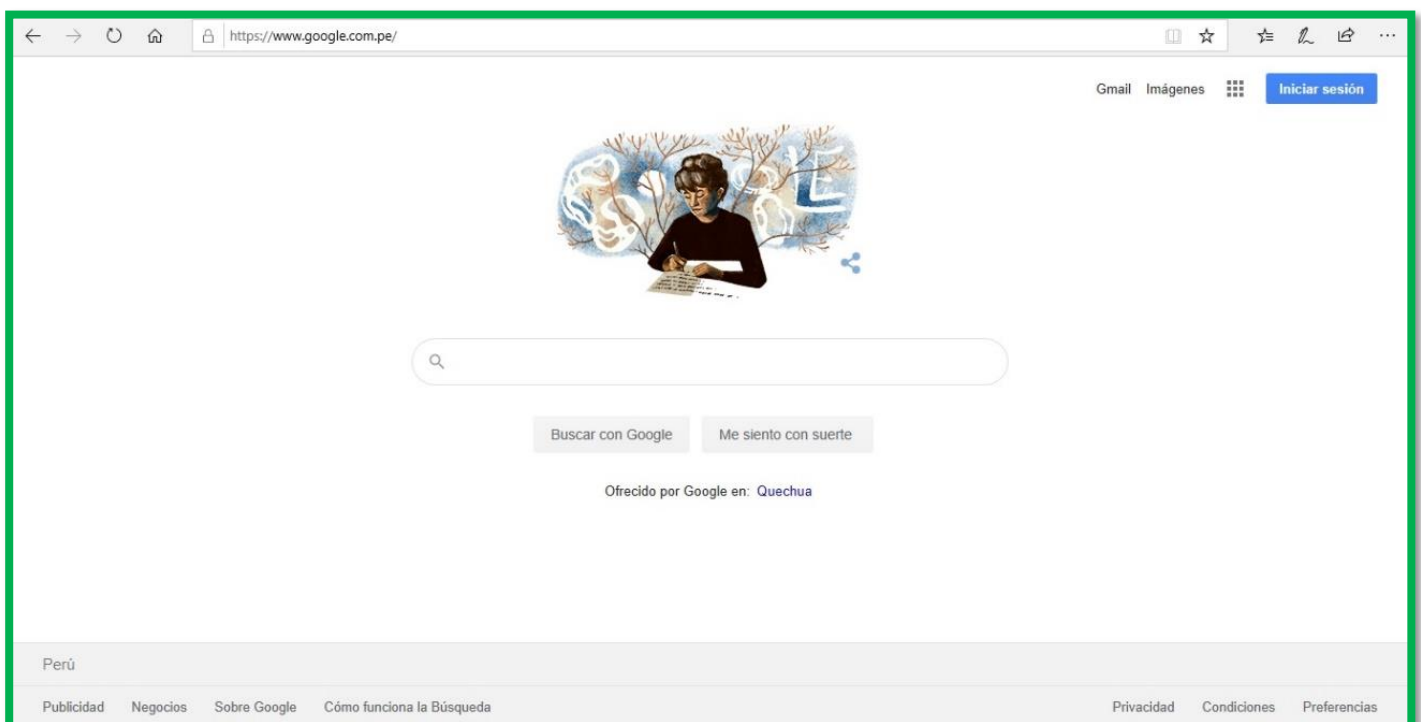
https://www.google.com.pe/

Gmail Imágenes Iniciar sesión

Buscar con Google Me siento con suerte

Ofrecido por Google en: Quechua

Perú

Publicidad Negocios Sobre Google Cómo funciona la Búsqueda

Privacidad Condiciones Preferencias